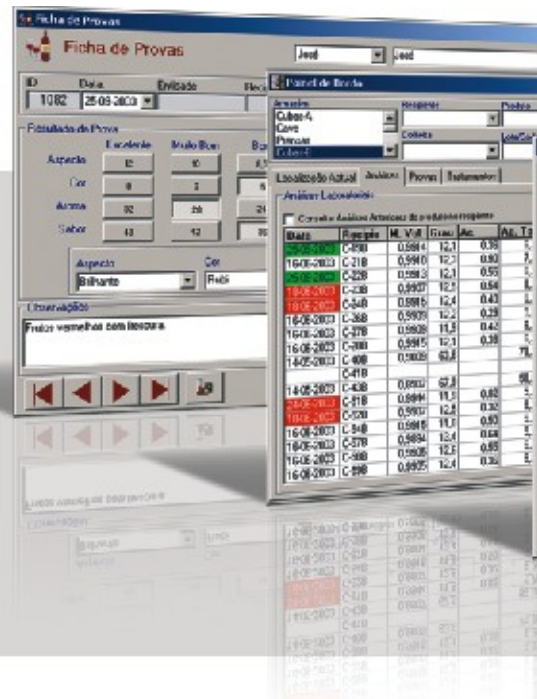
Ficha de Provas

Ficha de Provas

José

José

ID

Data

Enviado

1082

25-09-2003

Resultado da Prova

Excelente

Muito Bom

Aspecto

12

10

Cor

8

3

Aroma

32

28

24

Sabor

48

42

Aspecto

Cor

Brilhante

Rubi

Observações

Frutos vermelhos com frescura

Painel de Bordo

Armazém

Cubas A

Cave

Prensas

Cubas B

Localização Actual

Análises

Provas

Tratamentos

Análises Laboratoriais

Consultar Análises Anteriores do produto no recipiente

| Data | Recipiente | M. Vol. | Grau | Ac. | Ac. T |
|---|---|---|---|---|---|
| 25-09-2003 | C-01B | 0,9984 | 12,1 | 0,78 | |
| 16-08-2003 | C-21B | 0,9940 | 12,1 | 0,80 | |
| 25-09-2003 | C-22B | 0,9963 | 12,1 | 0,55 | |
| 18-08-2003 | C-33B | 0,9937 | 12,5 | 0,54 | |
| 18-08-2003 | C-54B | 0,9916 | 12,4 | 0,43 | |
| 16-08-2003 | C-36B | 0,9933 | 12,2 | 0,29 | |
| 16-08-2003 | C-37B | 0,9938 | 11,5 | 0,44 | |
| 16-08-2003 | C-38B | 0,9915 | 12,1 | 0,38 | |
| 14-05-2003 | C-40B | 0,9805 | 63,8 | | |
| | C-41B | | | | |
| 14-05-2003 | C-43B | 0,9802 | 67,8 | | |
| 25-09-2003 | C-51B | 0,9944 | 11,5 | 0,82 | |
| 18-08-2003 | C-52B | 0,9930 | 12,8 | 0,32 | |
| 16-08-2003 | C-54B | 0,9915 | 11,7 | 0,68 | |
| 16-08-2003 | C-57B | 0,9934 | 12,4 | 0,65 | |
| 16-08-2003 | C-58B | 0,9905 | 12,8 | 0,42 | |
| 16-08-2003 | C-59B | 0,9925 | 12,4 | 0,85 | |